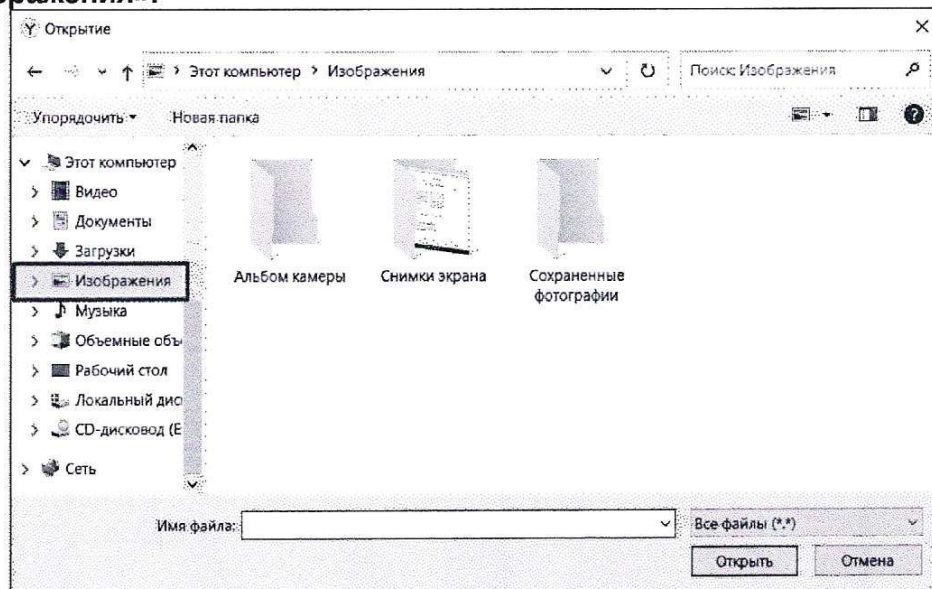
ображения».

Открытие

Этот компьютер › Изображения

Поиск: Изображения

Упорядочить ▾ Новая папка

Этот компьютер
Видео
Документы
Загрузки
Изображения
Музыка
Объемные объ
Рабочий стол
Локальный дис
CD-дисковод (E
Сеть

Альбом камеры

Снимки экрана

Сохраненные фотографии

Имя файла:

Все файлы (*.*)

Открыть

Отмена